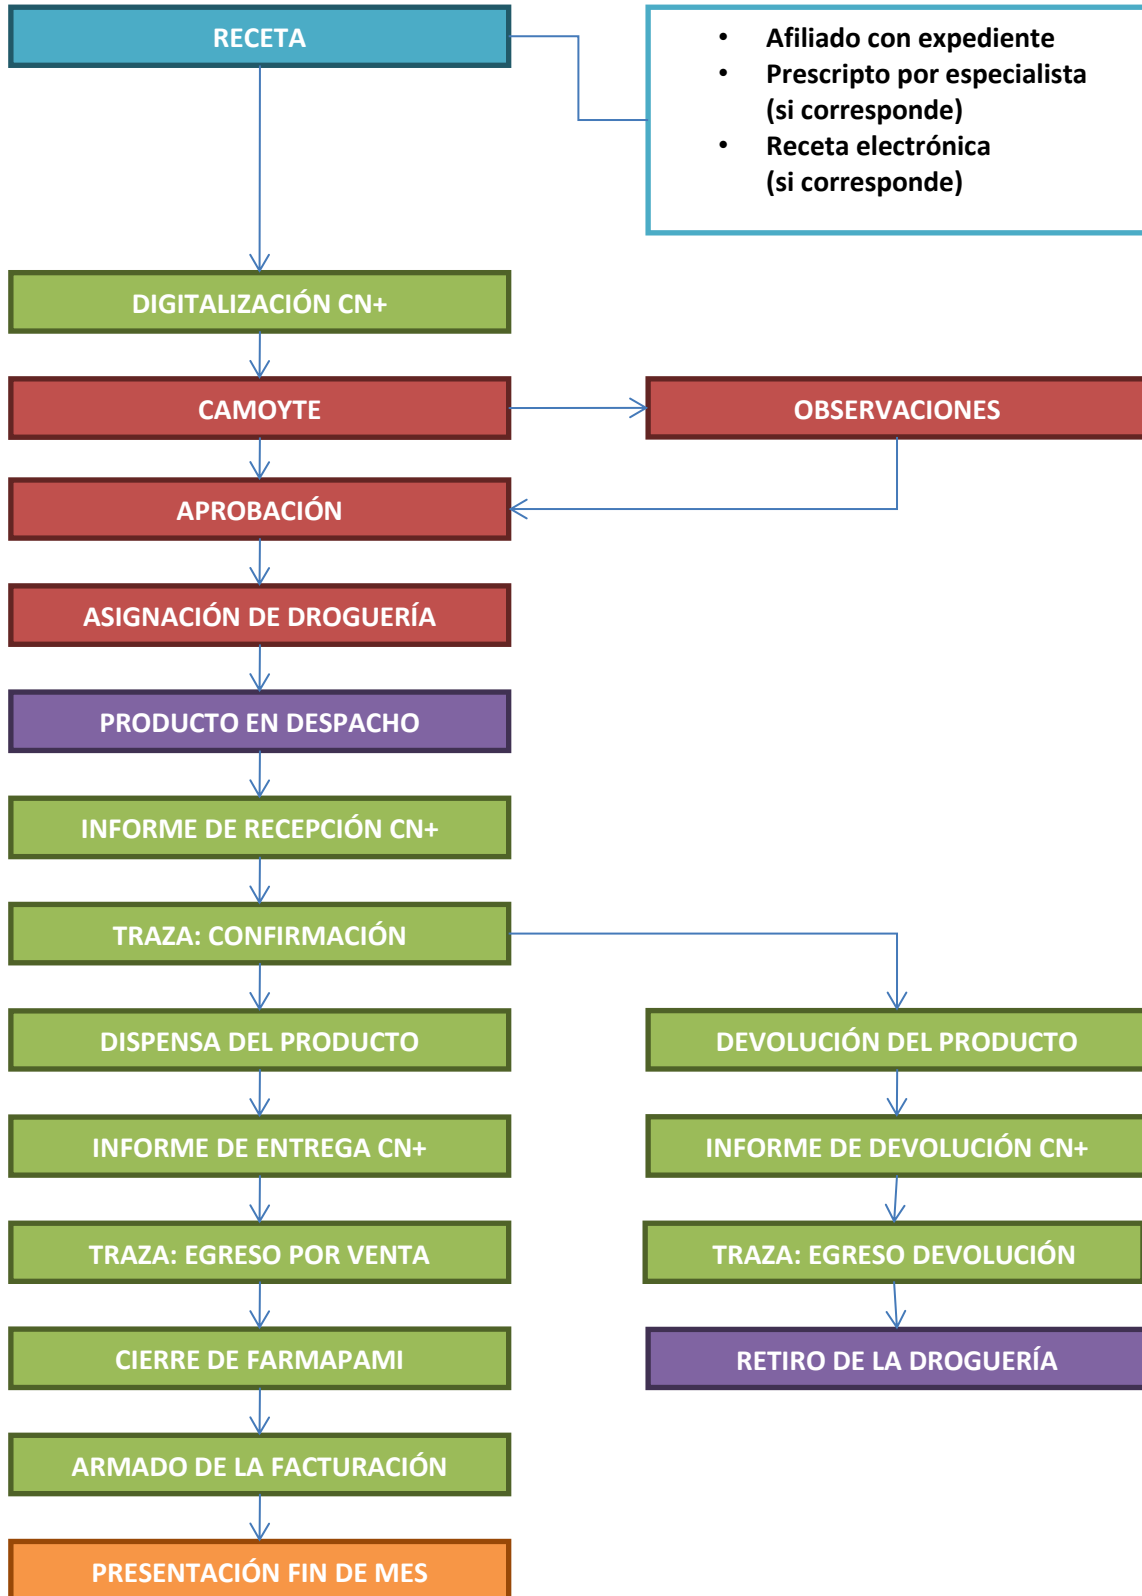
RECETA

- Afiliado con expediente
- Prescripto por especialista (si corresponde)
- Receta electrónica (si corresponde)

DIGITALIZACIÓN CN+

CAMOYTE

OBSERVACIONES

APROBACIÓN

ASIGNACIÓN DE DROGUERÍA

PRODUCTO EN DESPACHO

INFORME DE RECEPCIÓN CN+

TRAZA: CONFIRMACIÓN

DISPENSA DEL PRODUCTO

INFORME DE ENTREGA CN+

TRAZA: EGRESO POR VENTA

CIERRE DE FARMAPAMI

ARMADO DE LA FACTURACIÓN

PRESENTACIÓN FIN DE MES

DEVOLUCIÓN DEL PRODUCTO

INFORME DE DEVOLUCIÓN CN+

TRAZA: EGRESO DEVOLUCIÓN

RETIRO DE LA DROGUERÍA